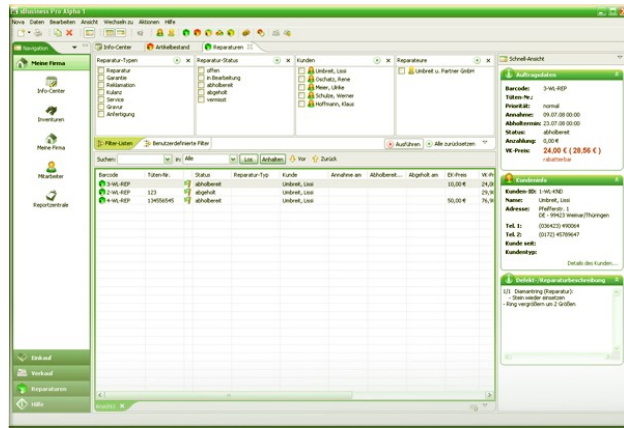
dbusiness Pro Alpha 1

Neu Datei Bearbeiten Ansicht Wechseln zu Aktionen Hilfe

Navigation

Meine Firma

Info-Center

Inventuren

Meine Firma

Mitarbeiter

Reportzentrale

Einkauf

Verkauf

Reparaturen

Hilfe

Info-Center | Artikelbestand | Reparaturen

Reparatur-Typen
Reparatur
Garantie
Reklamation
Kulanz
Service
Gravur
Anfertigung

Reparatur-Status
offen
in Bearbeitung
abholbereit
abgeholt
vermisst

Kunden
Umbreit, Lissi
Oschatz, Rene
Meier, Ulrike
Schulze, Werner
Hoffmann, Klaus

Reparateure
Umbreit u. Partner GmbH

Filter-Listen | Benutzerdefinierte Filter

Ausführen | Alle zurücksetzen

Suchen: in: Alle | Los | Anhalten | Vor | Zurück

| Barcode | Tüten-Nr. | Status | Reparatur-Typ | Kunde | Annahme am | Abholtermi... | Abgeholt am | EK-Preis | VK-Pr |
|---|---|---|---|---|---|---|---|---|---|
| 3-WL-REP | | abholbereit | | Umbreit, Lissi | | | | 10,00 € | 24,0 |
| 2-WL-REP | 123 | abgeholt | | Umbreit, Lissi | | | | | 29,9 |
| 4-WL-REP | 134056545 | abholbereit | | Umbreit, Lissi | | | | 50,00 € | 76,9 |

Schnell-Ansicht

Auftragsdaten
Barcode: 3-WL-REP
Tüten-Nr.:
Priorität: normal
Annahme: 09.07.08 00:00
Abholtermin: 23.07.08 00:00
Status: abholbereit
Anzahlung: 0,00 €
VK-Preis: 24.00 € ( 28,56 € )
rabattierbar

Kundeninfo
Kunden-ID: 1-WL-KND
Name: Umbreit, Lissi
Adresse: Pfeifferstr. 1
DE - 99423 Weimar/Thüringen
Tel. 1: (03643) 490064
Tel. 2: (0172) 4578647
Kunde seit:
Kundentyp:
Details des Kunden...

Defekt-/Reparaturbeschreibung
1/1 Diamantring (Reparatur):
- Stein wieder einsetzen
- Ring vergrößern um 2 Größen